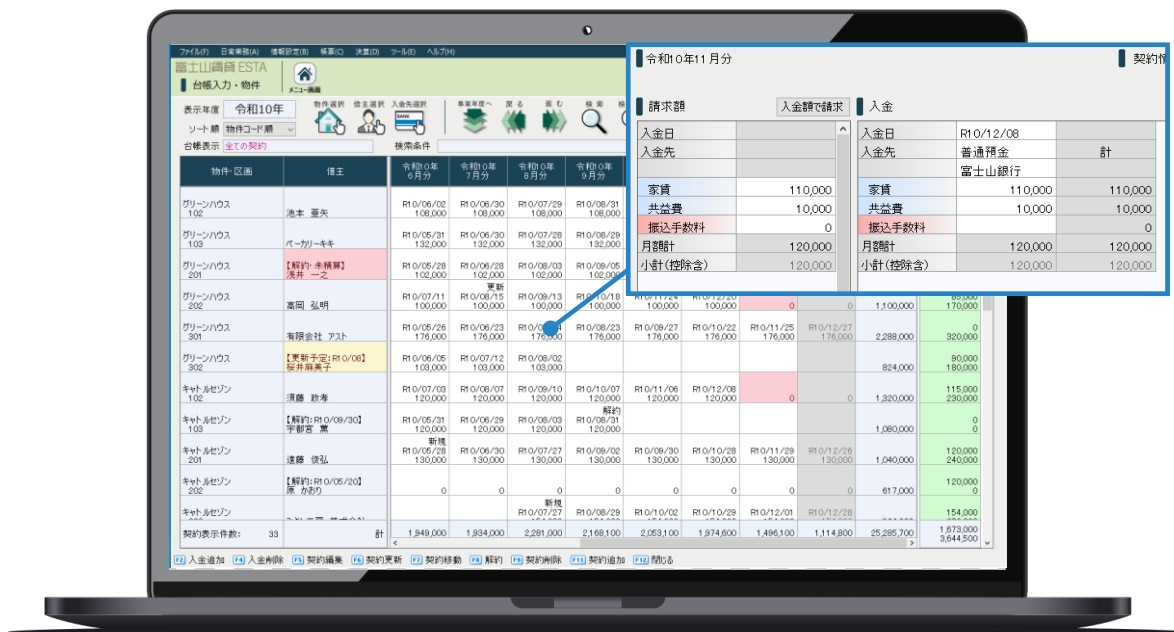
ファイル(F) 日常業務(A) 情報設定(B) 帳票(O) 決算(D) ツール(E) ヘルプ(H)

富士山農資 ESTA
台帳入力・物件
メニュー画面

表示年度 令和10年
ソート順 物件コード順
台帳表示 全ての契約
検索条件

物件選択 借主選択 入金先選択 事業年度へ 戻る 進む 検索

| 物件・区画 | 借主 | 令和10年6月分 | 令和10年7月分 | 令和10年8月分 | 令和10年9月分 | | | | | | | |
|---|---|---|---|---|---|---|---|---|---|---|---|---|
| グリーンハウス 102 | 池本 亜矢 | R10/06/02 108,000 | R10/06/30 108,000 | R10/07/29 108,000 | R10/08/29 108,000 | | | | | | | |
| グリーンハウス 103 | ベーカリーキキ | R10/05/31 132,000 | R10/06/28 132,000 | R10/07/28 132,000 | R10/08/29 132,000 | | | | | | | |
| グリーンハウス 201 | 【解約・未精算】浅井 一之 | R10/05/28 102,000 | R10/06/28 102,000 | R10/08/03 102,000 | R10/09/05 102,000 | | | | | | | |
| グリーンハウス 202 | 高岡 弘明 | R10/07/11 100,000 | 更新 R10/06/15 100,000 | R10/09/13 100,000 | R10/10/18 100,000 | 100,000 | 100,000 | 0 | | 1,100,000 | 170,000 | |
| グリーンハウス 301 | 有限会社 アスト | R10/05/26 176,000 | R10/06/23 176,000 | R10/07/ 176,000 | R10/08/23 176,000 | R10/09/27 176,000 | R10/10/22 176,000 | R10/11/25 176,000 | R10/12/27 176,000 | 2,288,000 | 0 320,000 | |
| グリーンハウス 302 | 【更新予定:R10/08】桜井 麻美子 | R10/06/05 103,000 | R10/07/12 103,000 | R10/08/02 103,000 | | | | | | 824,000 | 90,000 180,000 | |
| キャトルセゾン 102 | 須藤 政寿 | R10/07/03 120,000 | R10/08/07 120,000 | R10/09/10 120,000 | R10/10/07 120,000 | R10/11/06 120,000 | R10/12/08 120,000 | 0 | | 1,320,000 | 115,000 230,000 | |
| キャトルセゾン 103 | 【解約:R10/09/30】宇都宮 薫 | R10/05/31 120,000 | R10/06/29 120,000 | R10/08/03 120,000 | 解約 R10/08/31 120,000 | | | | | 1,080,000 | 0 0 | |
| キャトルセゾン 201 | 遠藤 俊弘 | 新規 R10/05/28 130,000 | R10/06/30 130,000 | R10/07/27 130,000 | R10/09/02 130,000 | R10/09/30 130,000 | R10/10/28 130,000 | R10/11/29 130,000 | R10/12/26 130,000 | 1,040,000 | 120,000 240,000 | |
| キャトルセゾン 202 | 【解約:R10/05/20】原 かおり | 0 | 0 | 0 | 0 | 0 | 0 | 0 | | 617,000 | 120,000 | |
| キャトルセゾン | | | | 新規 R10/07/27 | R10/08/29 | | | R10/12/01 | R10/12/28 | | 154,000 | |
| 契約表示件数: 33 | 計 | 1,949,000 | 1,934,000 | 2,281,000 | 2,168,000 | 2,053,100 | 1,974,600 | 1,496,100 | 1,114,800 | 25,285,700 | 1,673,000 3,644,500 | |

F2 入金追加 F4 入金削除 F5 契約編集 F6 契約更新 F7 契約移動 F8 解約 F9 契約削除 F11 契約追加 F12 閉じる

令和10年11月分
契約情

請求額 入金額で請求
| 入金日 | | |
|---|---|---|
| 入金先 | | |
| | | |
| 家賃 | 110,000 | |
| 共益費 | 10,000 | |
| 振込手数料 | 0 | |
| 月額計 | 120,000 | |
| 小計(控除含) | 120,000 | |

入金
| 入金日 | R10/12/08 | |
|---|---|---|
| 入金先 | 普通預金 | 計 |
| | 富士山銀行 | |
| 家賃 | 110,000 | 110,000 |
| 共益費 | 10,000 | 10,000 |
| 振込手数料 | | 0 |
| 月額計 | 120,000 | 120,000 |
| 小計(控除含) | 120,000 | 120,000 |